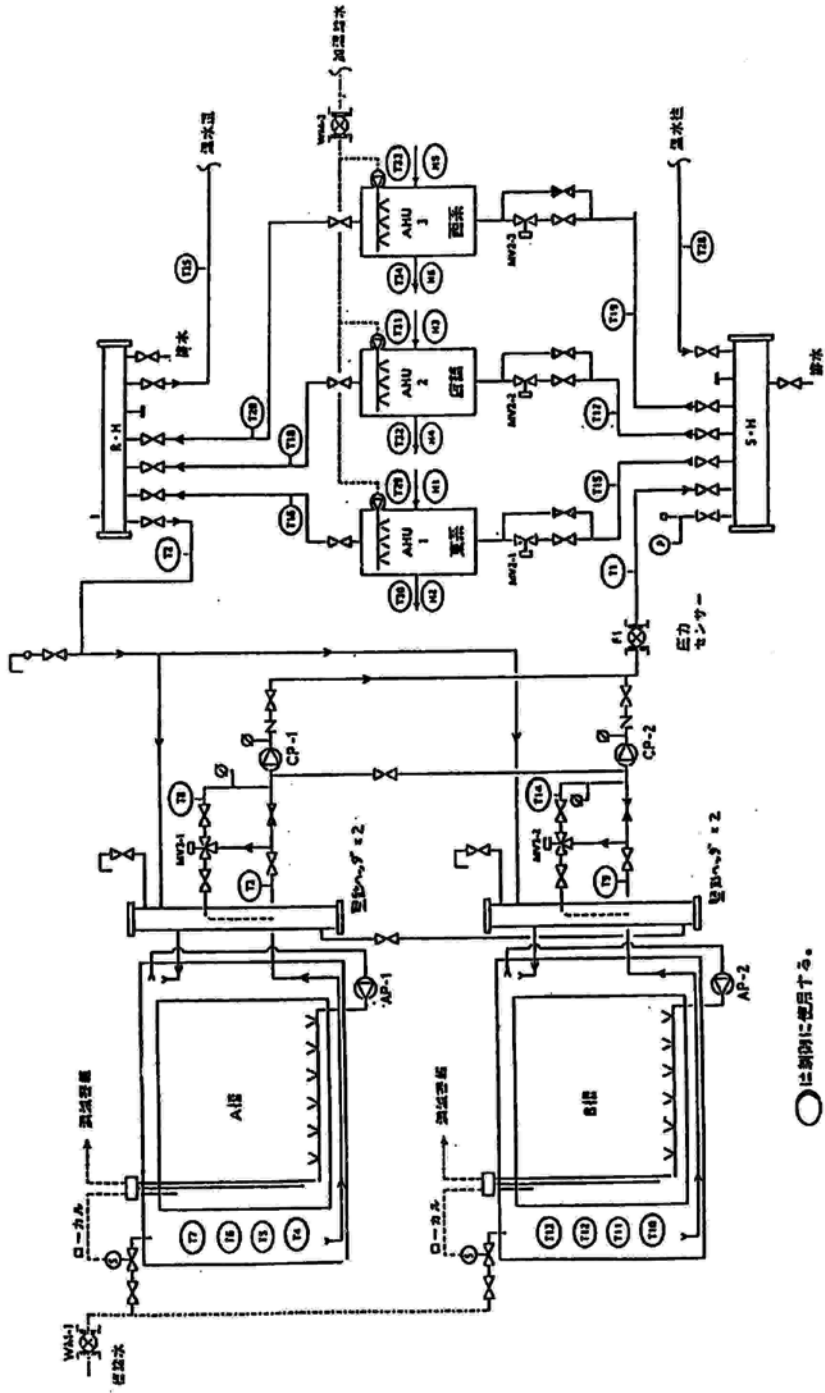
A槽
B槽
ローカル
ローカル
AP-1
AP-2
CP-1
CP-2
MV2-1
MV2-2
T7
T6
T5
T4
T13
T12
T11
T10
T8
T3
T14
T9
F1
圧力センサー
T1
P
T2
AHU 1
東系
AHU 2
西系
AHU 3
西系
MV2-1
MV2-2
MV2-3
T30
M2
T29
M1
T22
M4
T23
M3
T24
M6
T33
M5
T16
T18
T20
T15
T17
T19
T25
T26
R・H
S・H
排水
排水
WM-1
WM-2
○は制御に使用する。